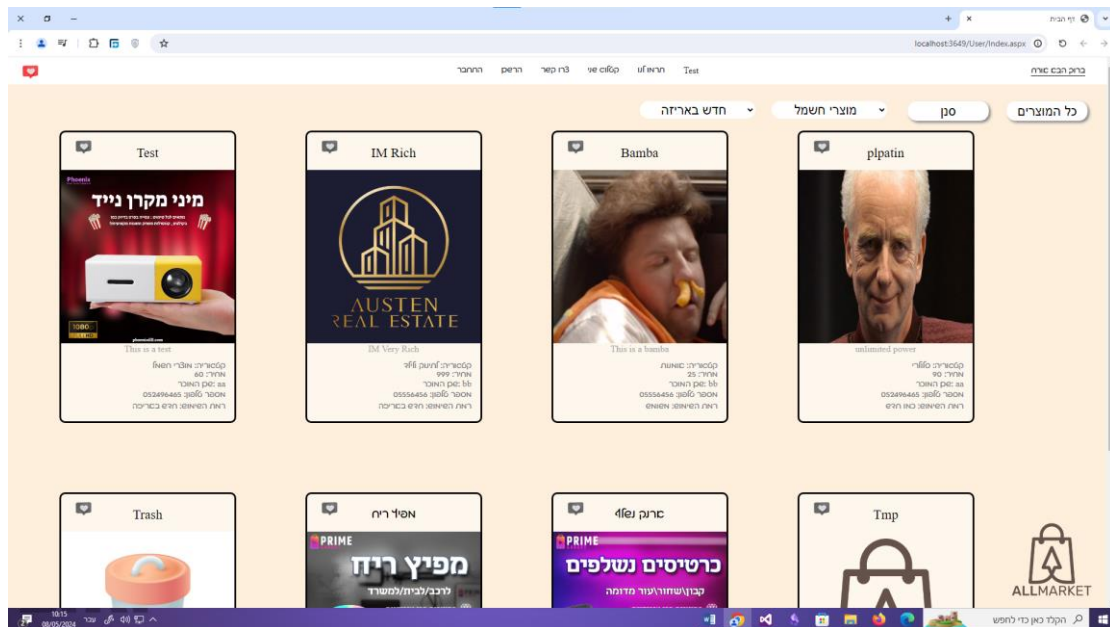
דף הבית ×
+
localhost:3649/User/Index.aspx

ברוך הבא אורח
Test תרומות קטלוג שני צרו קשר הרשם התחבר

כל המוצרים
סנן
מוצרי חשמל
חדש באריזה

plpatin
unlimited power
קטגוריה: סלולרי
מחיר: 90
שם המוכר: aa
מספר טלפון: 0524964465
רמת השימוש: כמו חדש

Bamba
This is a bamba
קטגוריה: טואלט
מחיר: 25
שם המוכר: bb
מספר טלפון: 05556456
רמת השימוש: משומש

IM Rich
IM Very Rich
AUSTEN REAL ESTATE
קטגוריה: לימוד עצמי
מחיר: 999
שם המוכר: bb
מספר טלפון: 05556456
רמת השימוש: חדש באריזה

Test
This is a test
Phoenix
מיני מקרן נייד
קטגוריה: מוצרי חשמל
מחיר: 60
שם המוכר: aa
מספר טלפון: 0524964465
רמת השימוש: חדש באריזה

Tmp
ALLMARKET

ערוץ נשלף
PRIME
כרטיסים נשלפים
קבוץ|שחור|עור מדומה

מפיץ ריח
PRIME
מפיץ ריח
לרכב/לבית/למשרד

Trash

הקלד כאן כדי לחפש
10:15
08/05/2024
עבר